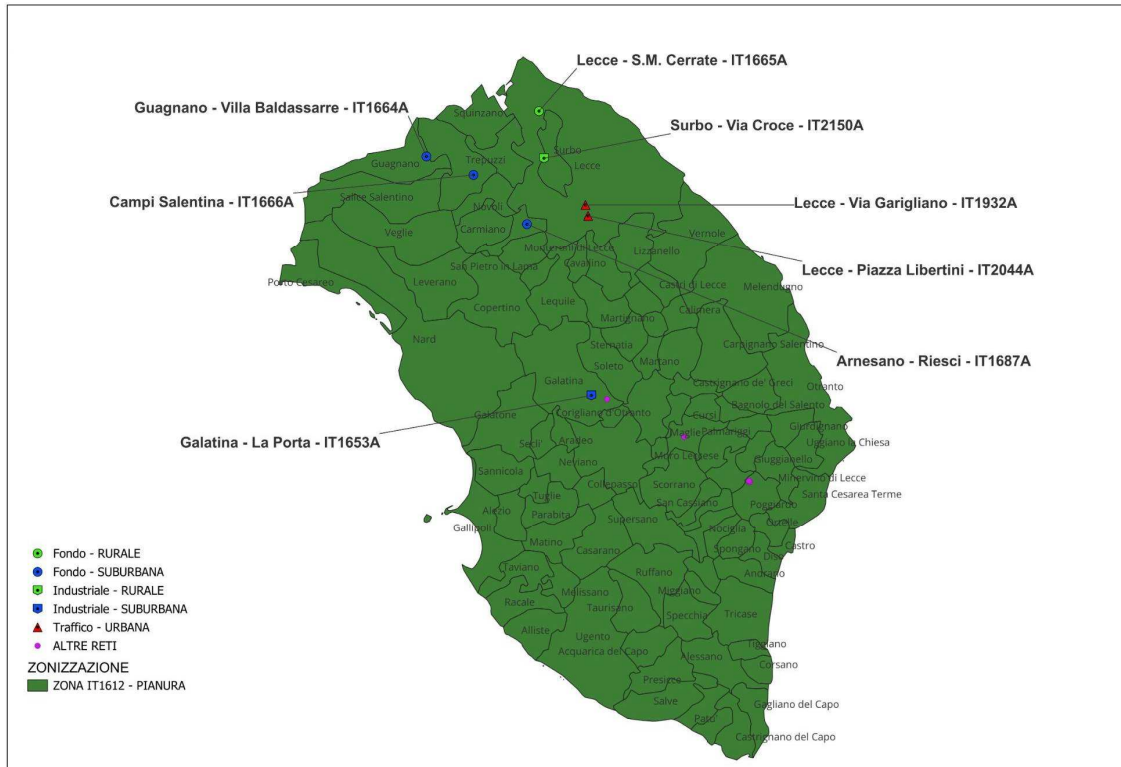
Lecce - S.M. Cerrate - IT1665A
Guagnano - Villa Baldassarre - IT1664A
Surbo - Via Croce - IT2150A
Campi Salentina - IT1666A
Lecce - Via Garigliano - IT1932A
Lecce - Piazza Libertini - IT2044A
Arnesano - Riesci - IT1687A
Galatina - La Porta - IT1653A

Squinzano
Guagnano
Trepuzzi
Surbo
Lecce
Salice Salentino
Novoli
Veglie
Carmiano
Vernole
Monteroni di Lecce
Lizzanello
San Pietro in Lama
Cavallino
Porto Cesareo
Leverano
Castri di Lecce
Melendugno
Copertino
Lequile
Calimera
Martignano
Nardò
Sternatia
Carpignano Salentino
Soleto
Martano
Castrignano de' Greci
Otranto
Galatina
Corigliano d'Otranto
Bagnolo del Salento
Galatone
Cursi
Giurdignano
Maglie
Palmariggi
Uggiano la Chiesa
Seclì
Aradeo
Muro Leccese
Giuggianello
Sannicola
Neviano
Minervino di Lecce
Collepasso
Scorrano
Santa Cesarea Terme
San Cassiano
Poggiardo
Tuglie
Parabita
Alezio
Supersano
Nociglia
Ortelle
Gallipoli
Matino
Spongano
Diso
Castro
Casarano
Taviano
Ruffano
Andrano
Melissano
Miggiano
Racale
Taurisano
Specchia
Tricase
Alliste
Ugento
Tiggiano
Acquarica del Capo
Alessano
Corsano
Presicce
Salve
Gagliano del Capo
Patù
Castrignano del Capo

Fondo - RURALE
Fondo - SUBURBANA
Industriale - RURALE
Industriale - SUBURBANA
Traffico - URBANA
ALTRE RETI
ZONIZZAZIONE
ZONA IT1612 - PIANURA